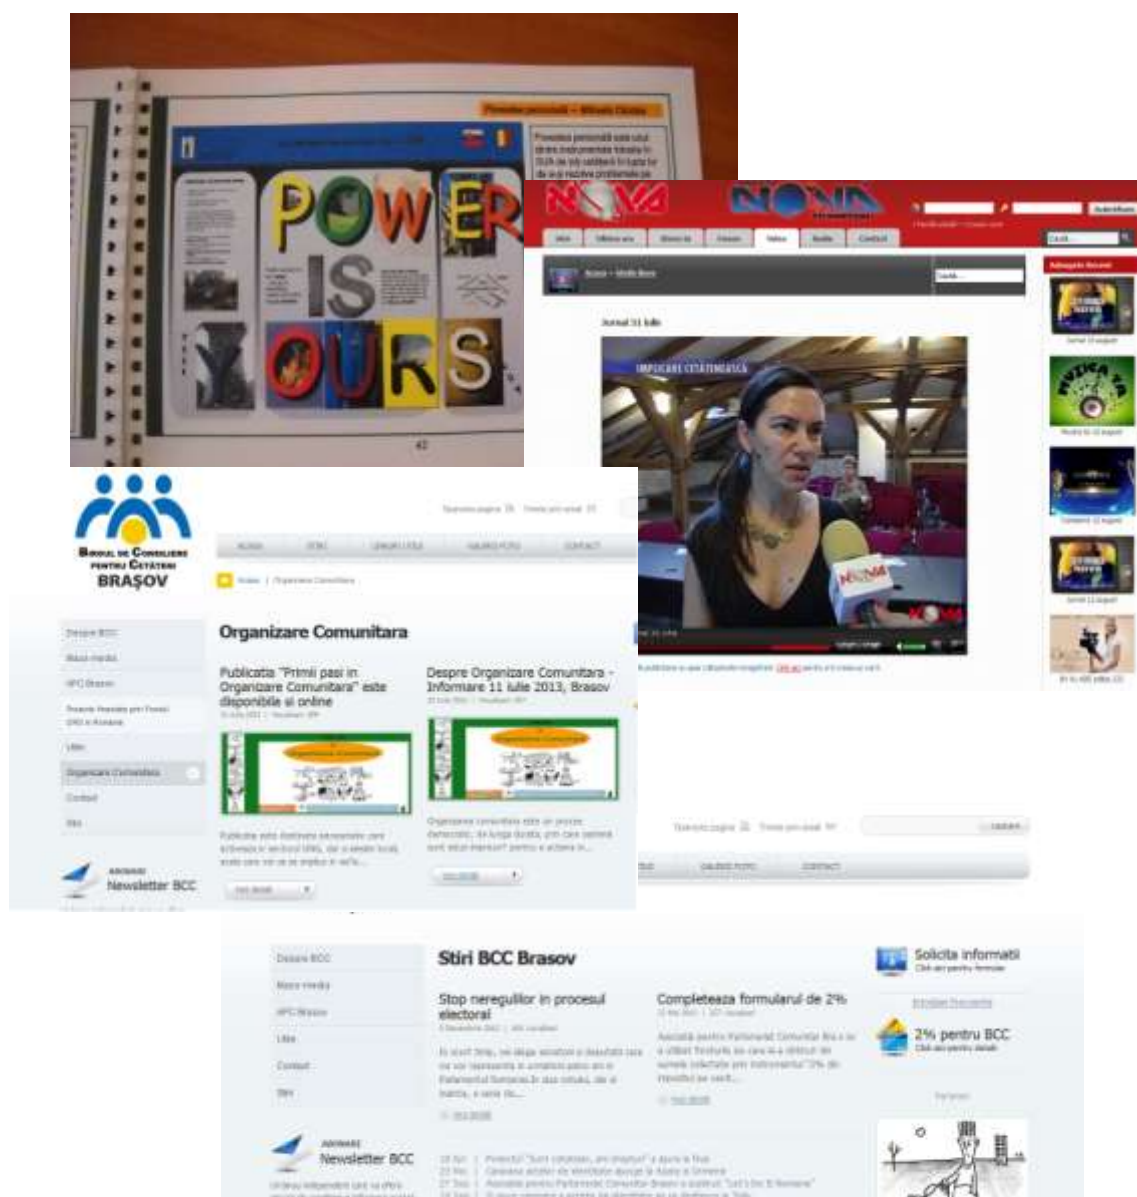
POWER IS YOURS

42

NOVA

Jurnal 31 Iulie

IMPLICARE CETĂȚENEASCĂ

BIROUL DE CONSILIERE PENTRU CETĂȚENI BRAȘOV

Organizare Comunitara

Publicatia "Primii pasi in Organizare Comunitara" este disponibila si online

Despre Organizare Comunitara - Informare 11 iulie 2013, Brasov

Organizare Comunitara

Newsletter BCC

Stiri BCC Brasov

Stop neregulilor in procesul electoral

Completeaza formularul de 2%

Solicita informatii

2% pentru BCC

Newsletter BCC